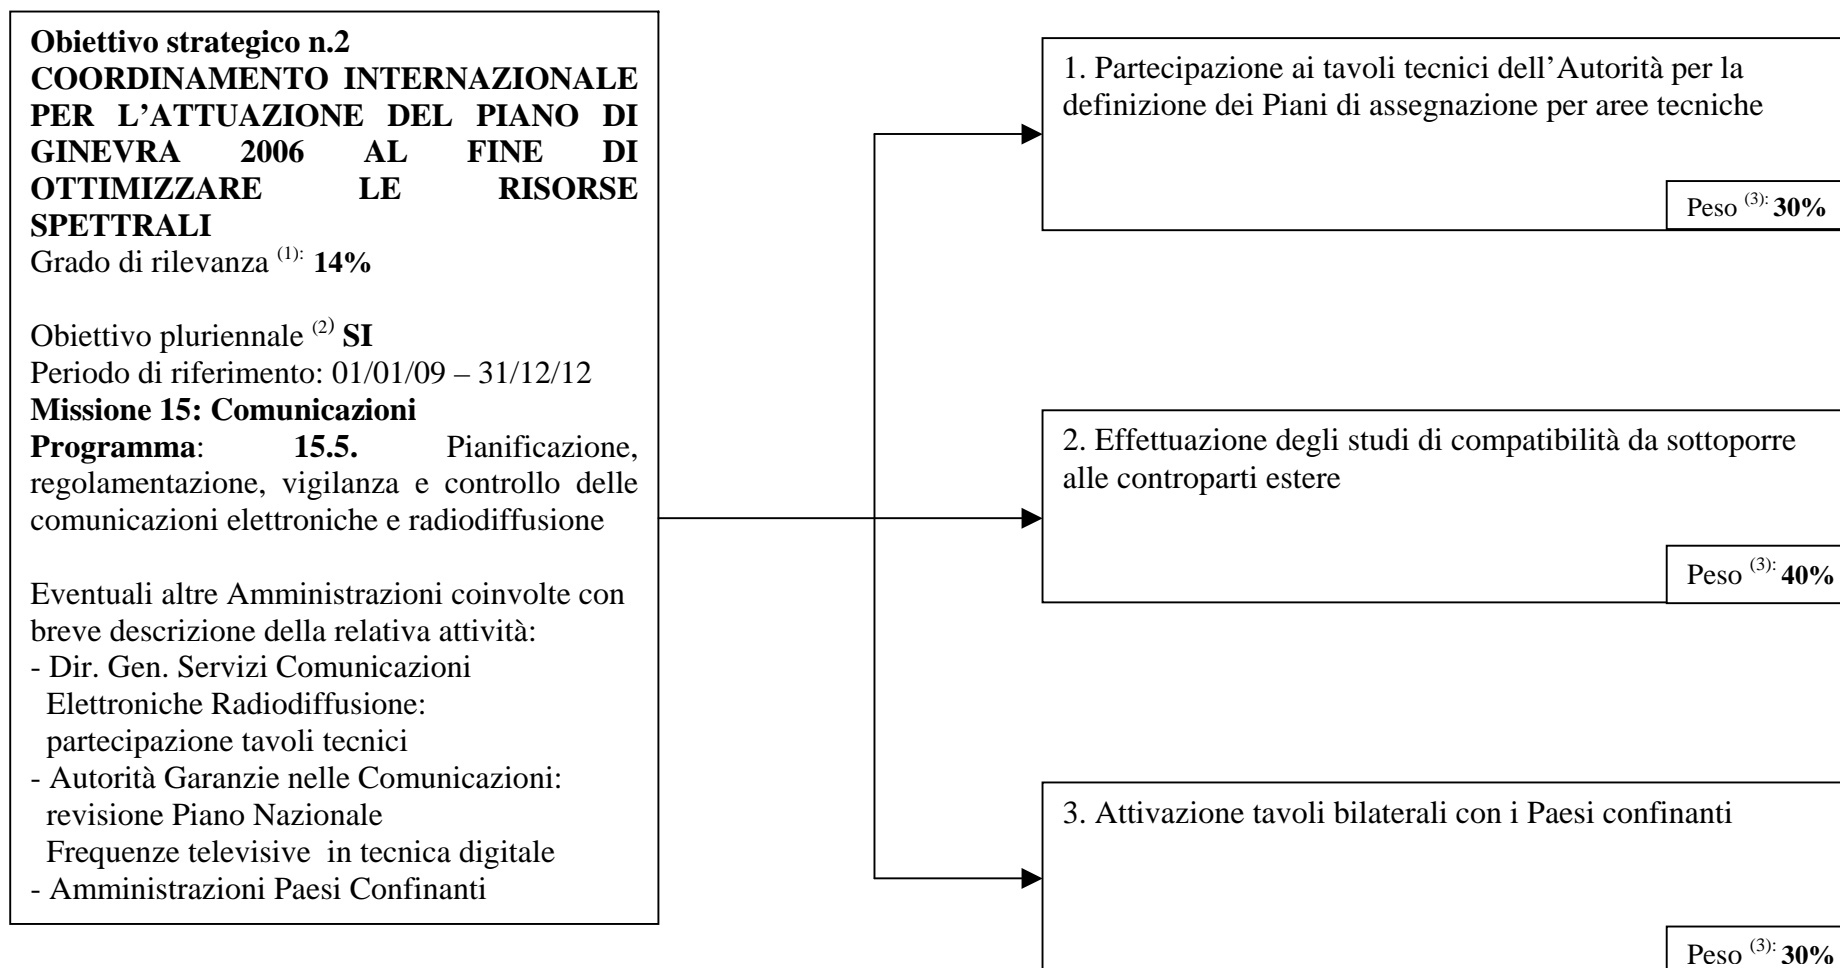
**Obiettivo strategico n.2**
**COORDINAMENTO INTERNAZIONALE PER L'ATTUAZIONE DEL PIANO DI GINEVRA 2006 AL FINE DI OTTIMIZZARE LE RISORSE SPETTRALI**
Grado di rilevanza $^{(1):}$ **14%**

Obiettivo pluriennale $^{(2)}$ **SI**
Periodo di riferimento: 01/01/09 – 31/12/12
**Missione 15: Comunicazioni**
**Programma**: **15.5.** Pianificazione, regolamentazione, vigilanza e controllo delle comunicazioni elettroniche e radiodiffusione

Eventuali altre Amministrazioni coinvolte con breve descrizione della relativa attività:
- Dir. Gen. Servizi Comunicazioni Elettroniche Radiodiffusione: partecipazione tavoli tecnici
- Autorità Garanzie nelle Comunicazioni: revisione Piano Nazionale Frequenze televisive in tecnica digitale
- Amministrazioni Paesi Confinanti

1. Partecipazione ai tavoli tecnici dell'Autorità per la definizione dei Piani di assegnazione per aree tecniche

Peso $^{(3):}$ **30%**

2. Effettuazione degli studi di compatibilità da sottoporre alle controparti estere

Peso $^{(3):}$ **40%**

3. Attivazione tavoli bilaterali con i Paesi confinanti

Peso $^{(3):}$ **30%**